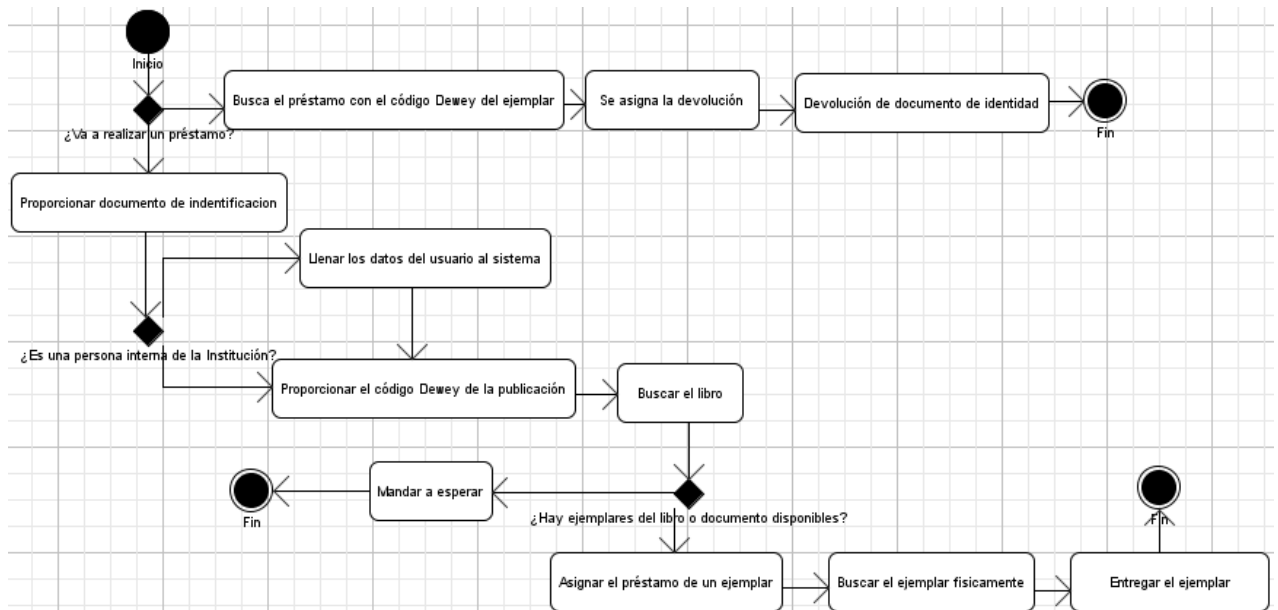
Inicio

Busca el préstamo con el código Dewey del ejemplar

Se asigna la devolución

Devolución de documento de identidad

Fin

¿Va a realizar un préstamo?

Proporcionar documento de indentificacion

Llenar los datos del usuario al sistema

¿Es una persona interna de la Institución?

Proporcionar el código Dewey de la publicación

Buscar el libro

Fin

Mandar a esperar

¿Hay ejemplares del libro o documento disponibles?

Fin

Asignar el préstamo de un ejemplar

Buscar el ejemplar fisicamente

Entregar el ejemplar